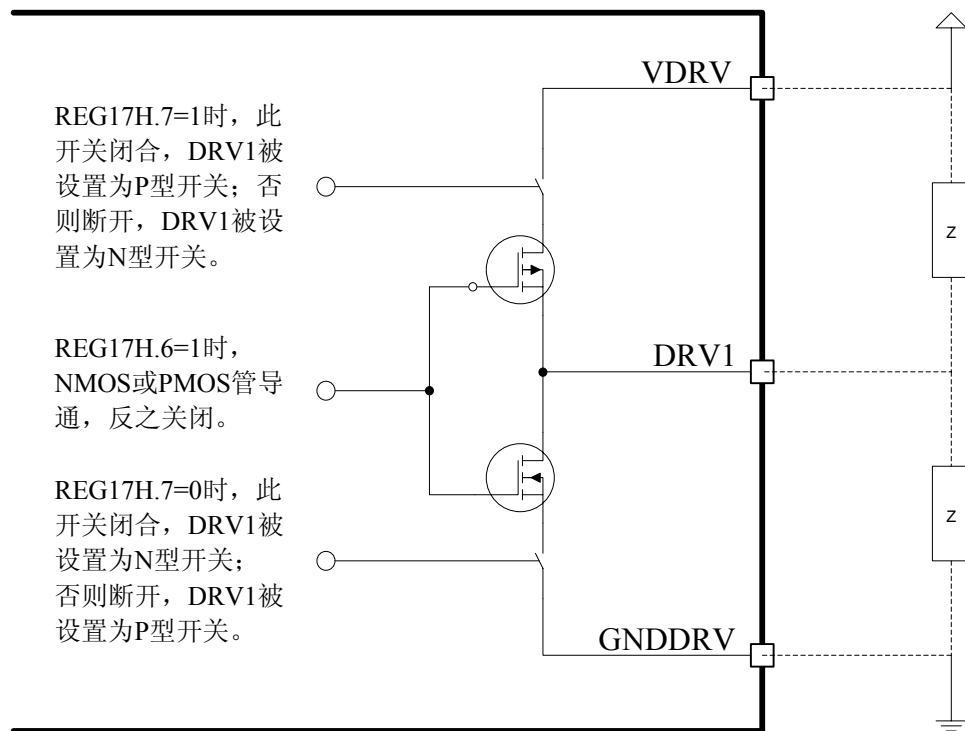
REG17H.7=1时，此开关闭合，DRV1被设置为P型开关；否则断开，DRV1被设置为N型开关。

REG17H.6=1时，NMOS或PMOS管导通，反之关闭。

REG17H.7=0时，此开关闭合，DRV1被设置为N型开关；否则断开，DRV1被设置为P型开关。

VDRV

DRV1

GNDDRV

z

z